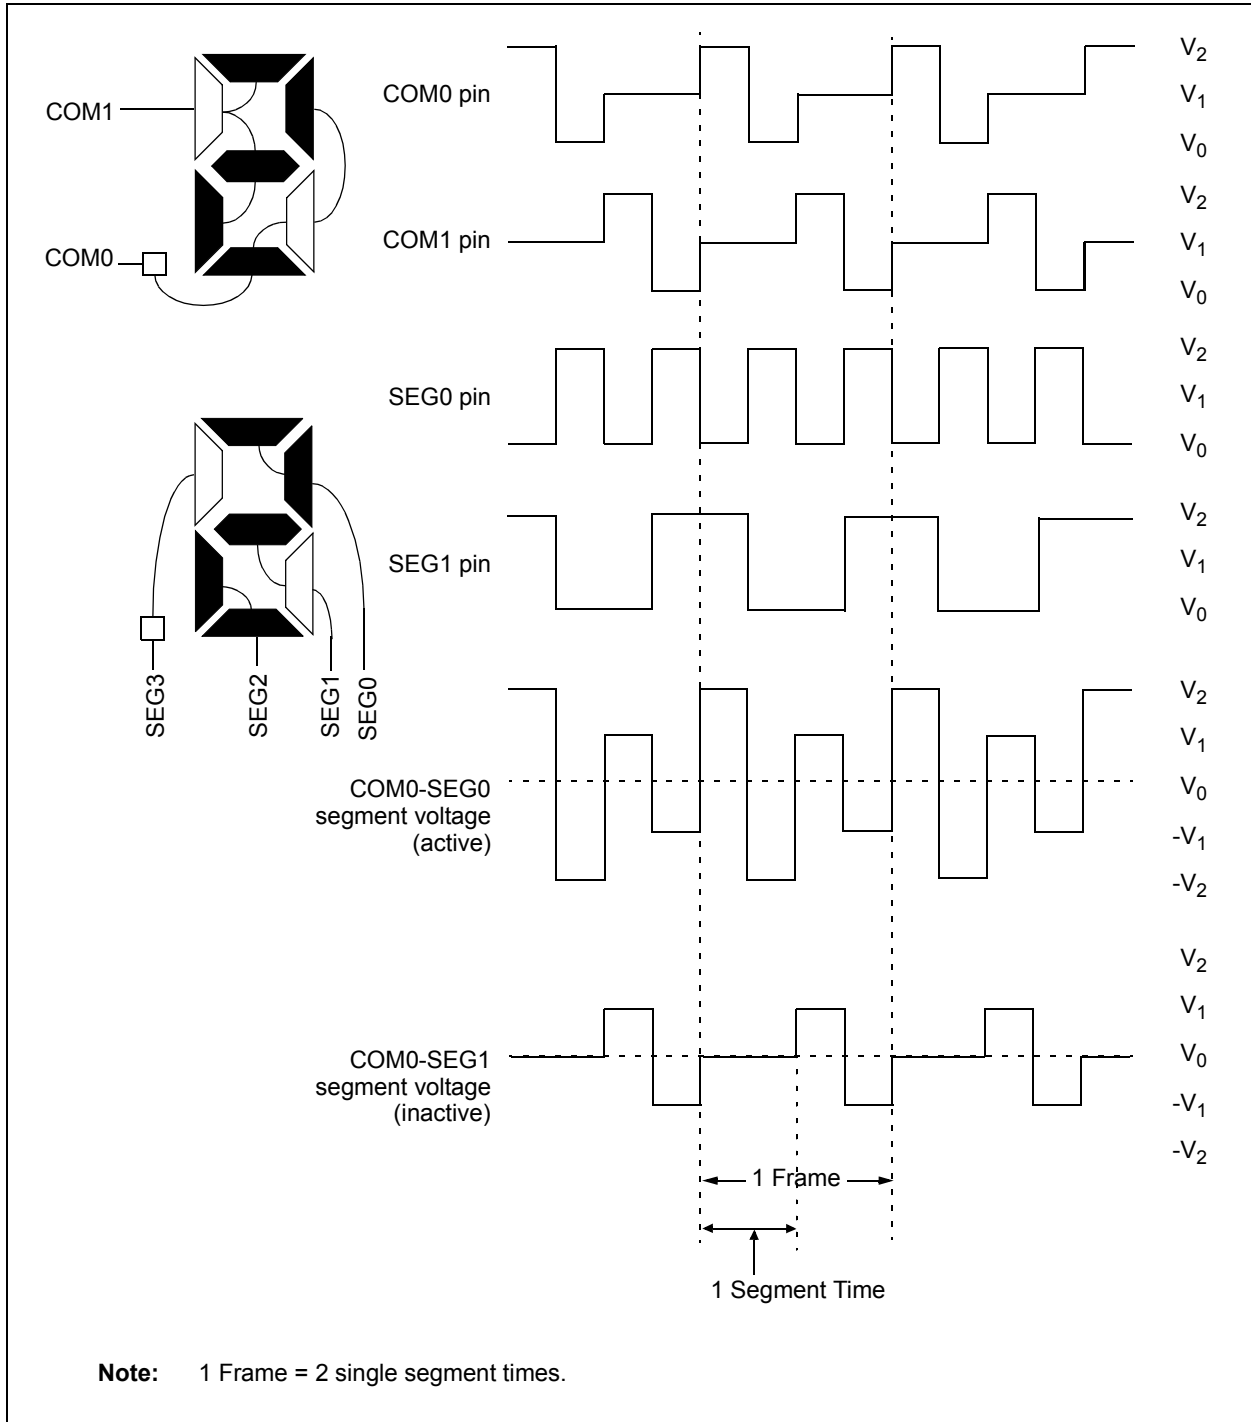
COM1

COM0

COM0 pin

COM1 pin

SEG0 pin

SEG1 pin

SEG3

SEG2

SEG1

SEG0

COM0-SEG0 segment voltage (active)

COM0-SEG1 segment voltage (inactive)

$V_2$
$V_1$
$V_0$

$V_2$
$V_1$
$V_0$

$V_2$
$V_1$
$V_0$

$V_2$
$V_1$
$V_0$

$V_2$
$V_1$
$V_0$
$-V_1$
$-V_2$

$V_2$
$V_1$
$V_0$
$-V_1$
$-V_2$

1 Frame

1 Segment Time

**Note:** 1 Frame = 2 single segment times.